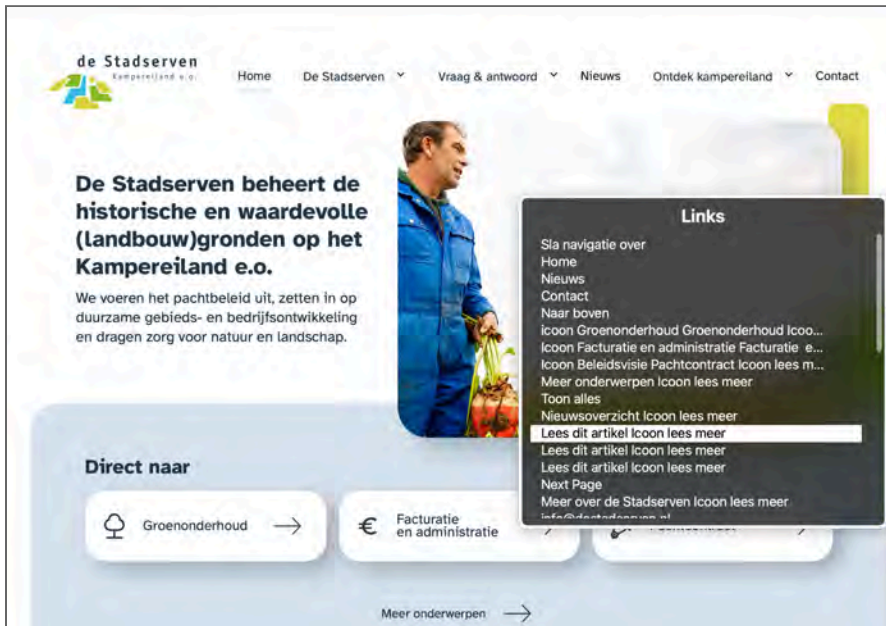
de Stadserven
Kampereiland e.o.

Home
De Stadserven
Vraag & antwoord
Nieuws
Ontdek kampereiland
Contact

De Stadserven beheert de historische en waardevolle (landbouw)gronden op het Kampereiland e.o.

We voeren het pachtbeleid uit, zetten in op duurzame gebieds- en bedrijfsontwikkeling en dragen zorg voor natuur en landschap.

Links
Sla navigatie over
Home
Nieuws
Contact
Naar boven
Icoon Groenonderhoud Groenonderhoud Icoo...
Icoon Facturatie en administratie Facturatie e...
Icoon Beleidsvisie Pachtcontract Icoon lees m...
Meer onderwerpen Icoon lees meer
Toon alles
Nieuwsoverzicht Icoon lees meer
Lees dit artikel Icoon lees meer
Lees dit artikel Icoon lees meer
Lees dit artikel Icoon lees meer
Next Page
Meer over de Stadserven Icoon lees meer
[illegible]

Direct naar
Groenonderhoud
Facturatie en administratie
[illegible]

Meer onderwerpen